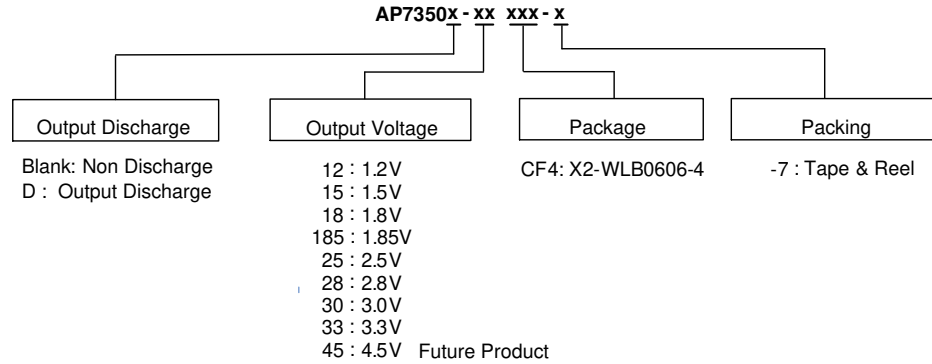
AP7350x - xx xxx - x

Output Discharge

Blank: Non Discharge
D : Output Discharge

Output Voltage

12 : 1.2V
15 : 1.5V
18 : 1.8V
185 : 1.85V
25 : 2.5V
28 : 2.8V
30 : 3.0V
33 : 3.3V
45 : 4.5V Future Product

Package

CF4: X2-WLB0606-4

Packing

-7 : Tape & Reel